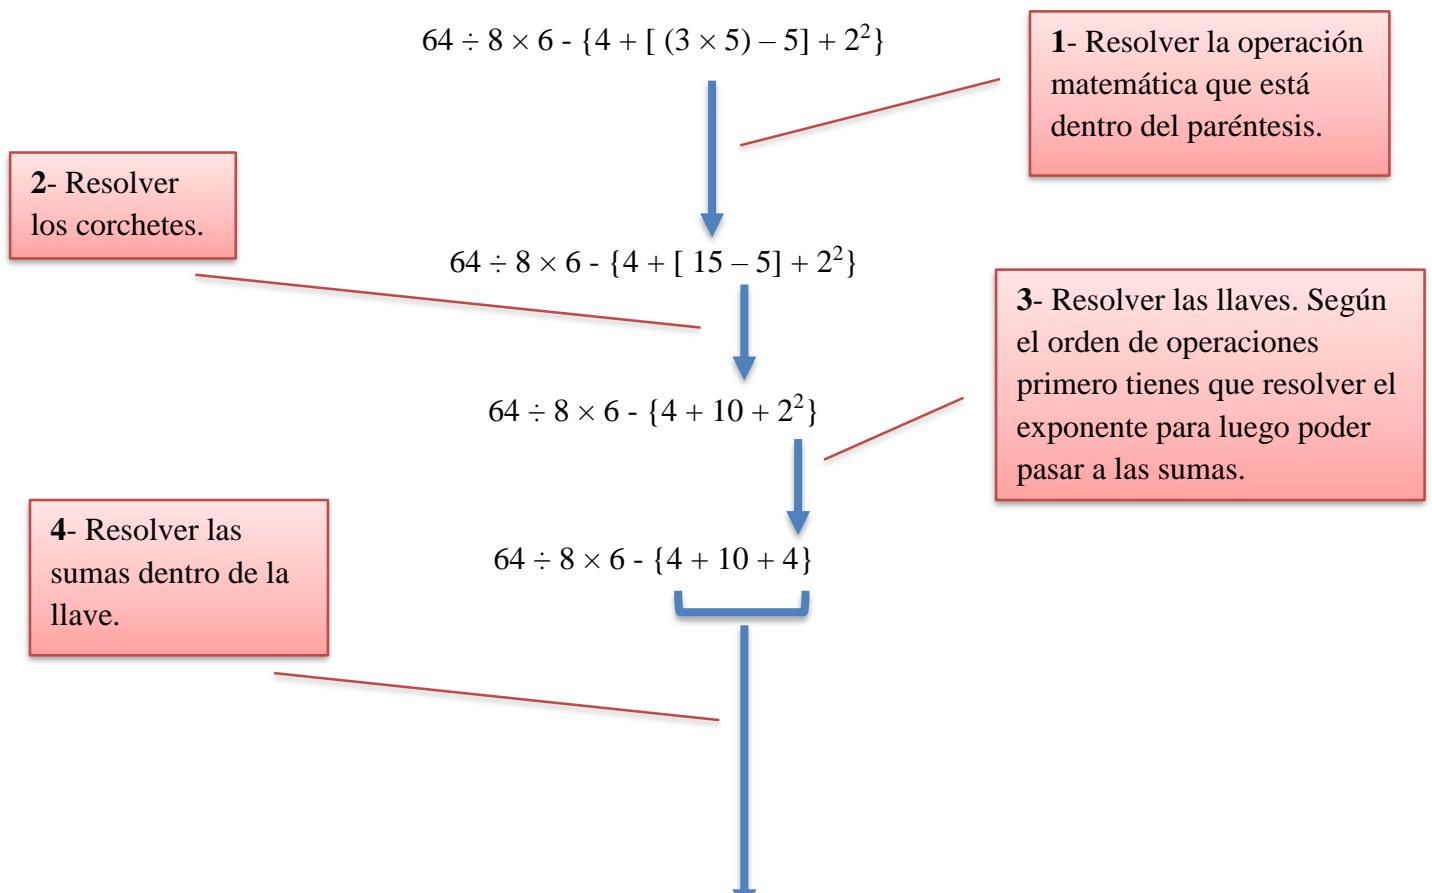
$64 \div 8 \times 6 - \{4 + [ (3 \times 5) - 5] + 2^2\}$

**1**- Resolver la operación matemática que está dentro del paréntesis.

**2**- Resolver los corchetes.

$64 \div 8 \times 6 - \{4 + [ 15 - 5] + 2^2\}$

**3**- Resolver las llaves. Según el orden de operaciones primero tienes que resolver el exponente para luego poder pasar a las sumas.

$64 \div 8 \times 6 - \{4 + 10 + 2^2\}$

**4**- Resolver las sumas dentro de la llave.

$64 \div 8 \times 6 - \{4 + 10 + 4\}$